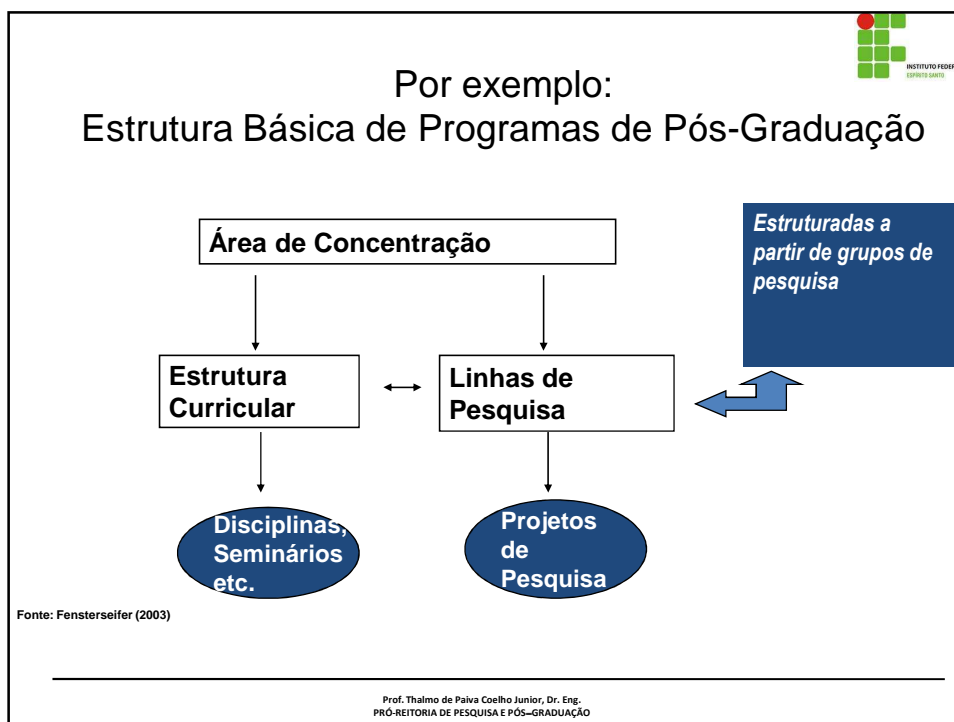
INSTITUTO FEDER
ESPÍRITO SANTO

Por exemplo:
Estrutura Básica de Programas de Pós-Graduação

Área de Concentração

Estruturadas a partir de grupos de pesquisa

Estrutura Curricular

Linhas de Pesquisa

Disciplinas, Seminários etc.

Projetos de Pesquisa

Fonte: Fensterseifer (2003)

Prof. Thalmo de Paiva Coelho Junior, Dr. Eng.
PRÓ-REITORIA DE PESQUISA E PÓS-GRADUAÇÃO